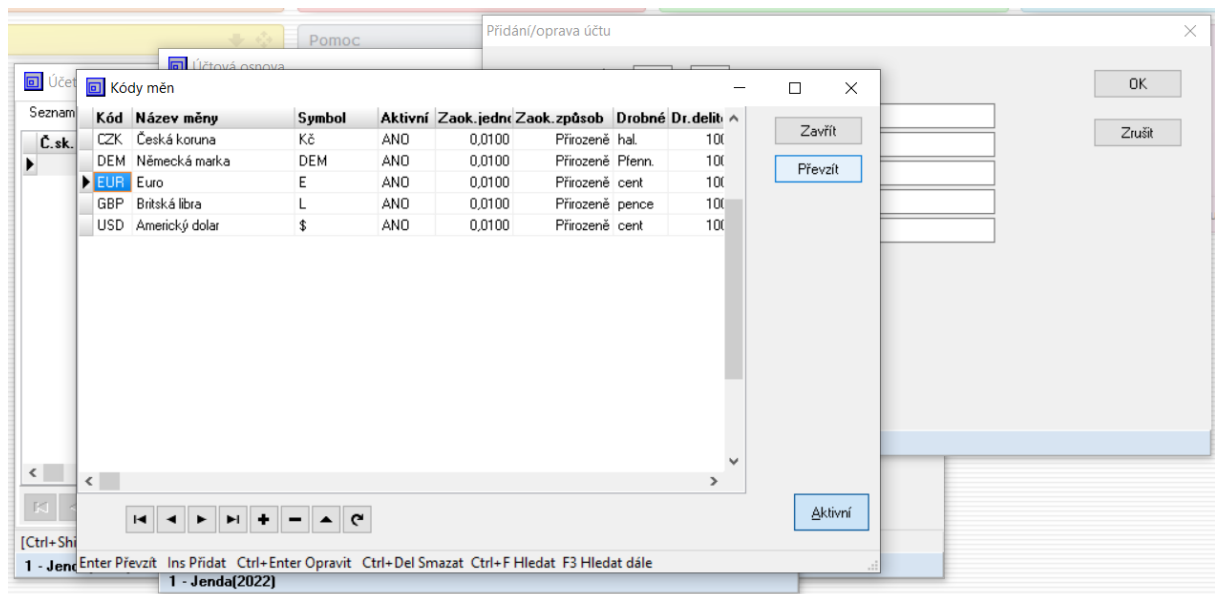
Pomoc

Přidání/oprava účtu

OK

Zrušit

Účtová osnova

Účet

Seznam

Č.sk.

Kódy měn

| Kód | Název měny | Symbol | Aktivní | Zaok.jedn | Zaok.způsob | Drobné | Dr.delit |
|---|---|---|---|---|---|---|---|
| CZK | Česká koruna | Kč | ANO | 0,0100 | Přirozeně | hal. | 10( |
| DEM | Německá marka | DEM | ANO | 0,0100 | Přirozeně | Pfenn. | 10( |
| EUR | Euro | E | ANO | 0,0100 | Přirozeně | cent | 10( |
| GBP | Britská libra | L | ANO | 0,0100 | Přirozeně | pence | 10( |
| USD | Americký dolar | $ | ANO | 0,0100 | Přirozeně | cent | 10( |

Zavřít

Převzít

Aktivní

[Ctrl+Shi

Enter Převzít Ins Přidat Ctrl+Enter Opravit Ctrl+Del Smazat Ctrl+F Hledat F3 Hledat dále

1 - Jend

1 - Jenda(2022)